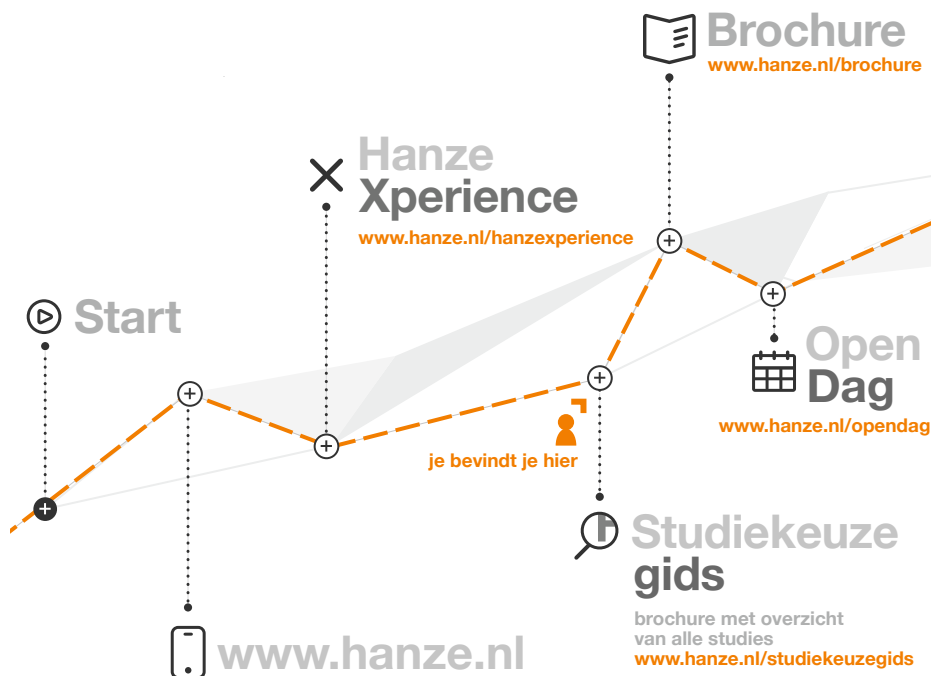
Brochure
www.hanze.nl/brochure

Hanze
Xperience
www.hanze.nl/hanzexperience

Start

Open
Dag
www.hanze.nl/opendag

je bevindt je hier

Studiekeuze
gids
brochure met overzicht van alle studies
www.hanze.nl/studiekeuzegids

www.hanze.nl